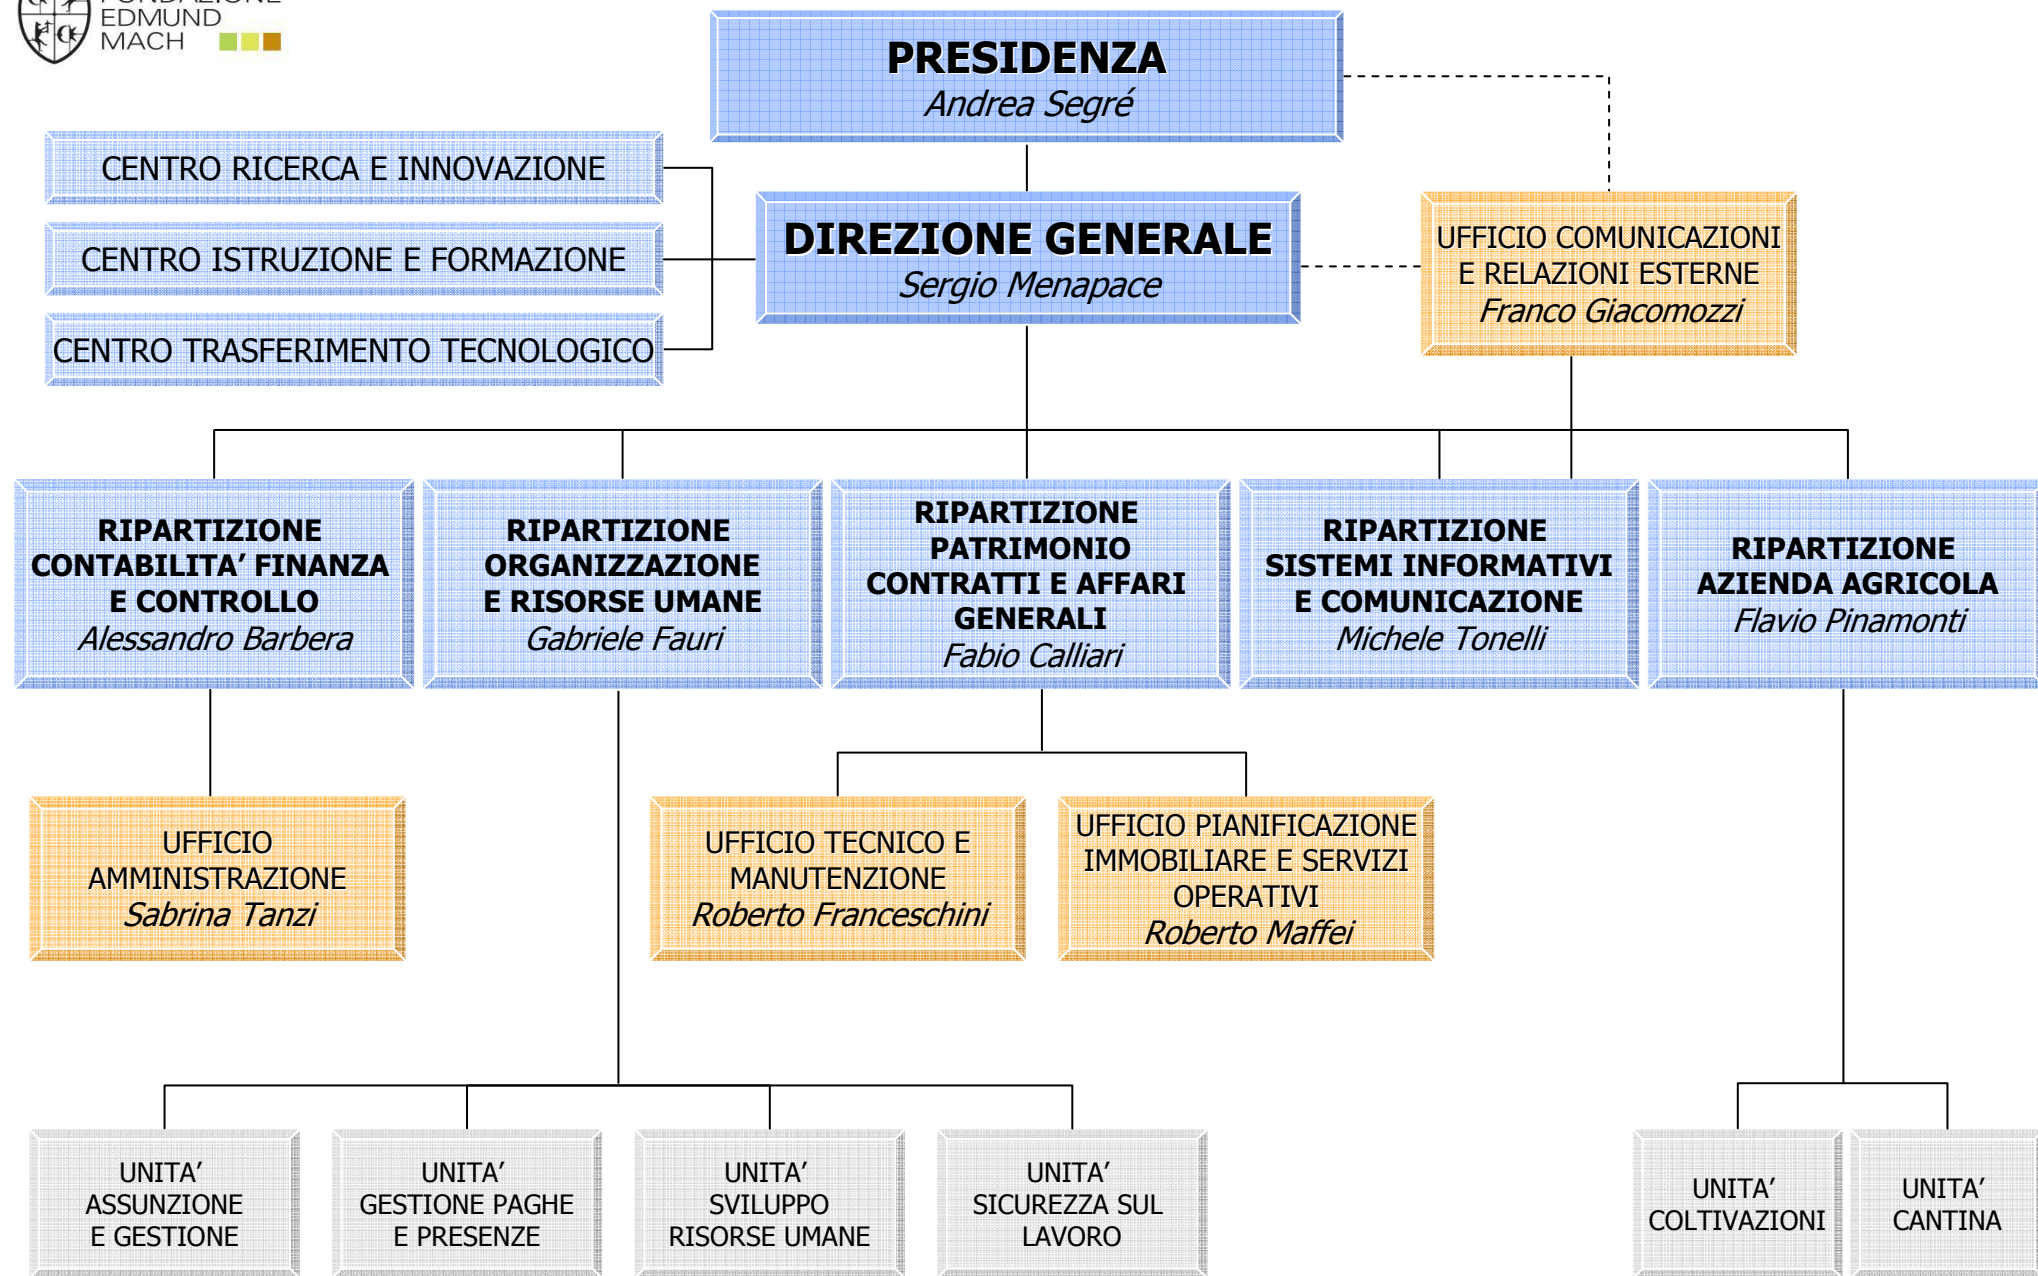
FONDAZIONE EDMUND MACH

PRESIDENZA
Andrea Segré

CENTRO RICERCA E INNOVAZIONE

CENTRO ISTRUZIONE E FORMAZIONE

CENTRO TRASFERIMENTO TECNOLOGICO

DIREZIONE GENERALE
Sergio Menapace

UFFICIO COMUNICAZIONI E RELAZIONI ESTERNE
Franco Giacomozzi

RIPARTIZIONE CONTABILITA' FINANZA E CONTROLLO
Alessandro Barbera

RIPARTIZIONE ORGANIZZAZIONE E RISORSE UMANE
Gabriele Fauri

RIPARTIZIONE PATRIMONIO CONTRATTI E AFFARI GENERALI
Fabio Calliari

RIPARTIZIONE SISTEMI INFORMATIVI E COMUNICAZIONE
Michele Tonelli

RIPARTIZIONE AZIENDA AGRICOLA
Flavio Pinamonti

UFFICIO AMMINISTRAZIONE
Sabrina Tanzi

UFFICIO TECNICO E MANUTENZIONE
Roberto Franceschini

UFFICIO PIANIFICAZIONE IMMOBILIARE E SERVIZI OPERATIVI
Roberto Maffei

UNITA' ASSUNZIONE E GESTIONE

UNITA' GESTIONE PAGHE E PRESENZE

UNITA' SVILUPPO RISORSE UMANE

UNITA' SICUREZZA SUL LAVORO

UNITA' COLTIVAZIONI

UNITA' CANTINA